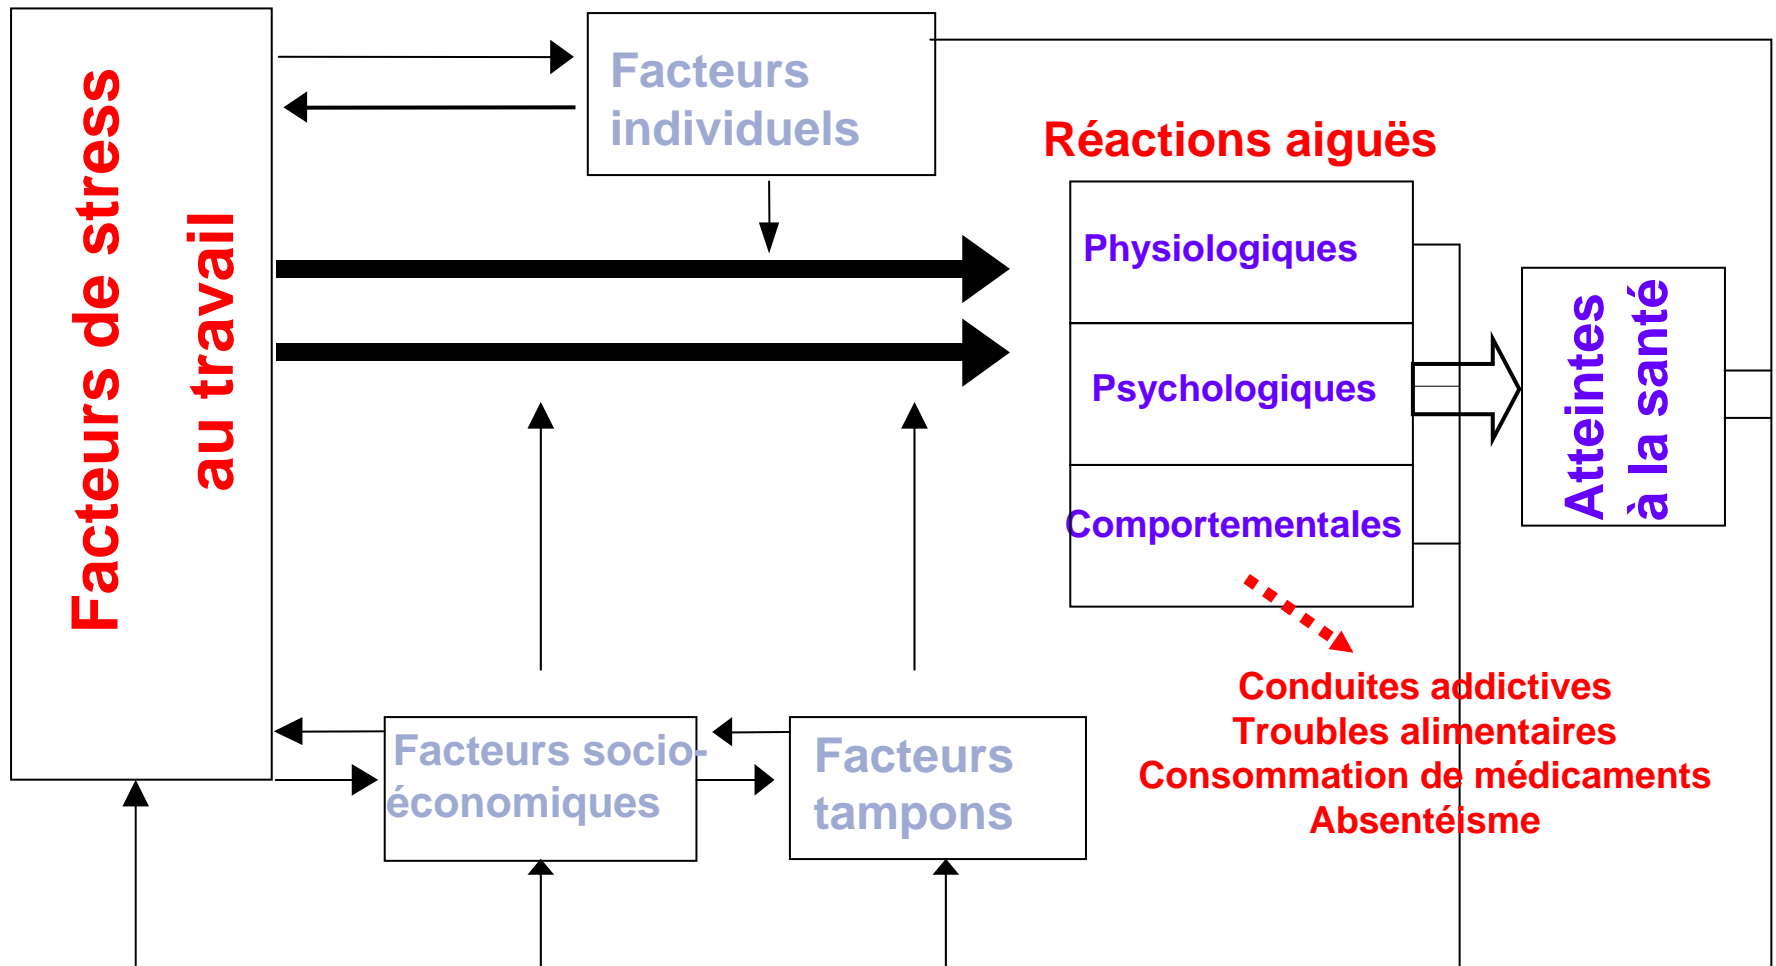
Facteurs de stress
au travail

Facteurs individuels

Réactions aiguës

Physiologiques

Psychologiques

Comportementales

Atteintes
à la santé

Conduites addictives
Troubles alimentaires
Consommation de médicaments
Absentéisme

Facteurs socio-économiques

Facteurs tampons